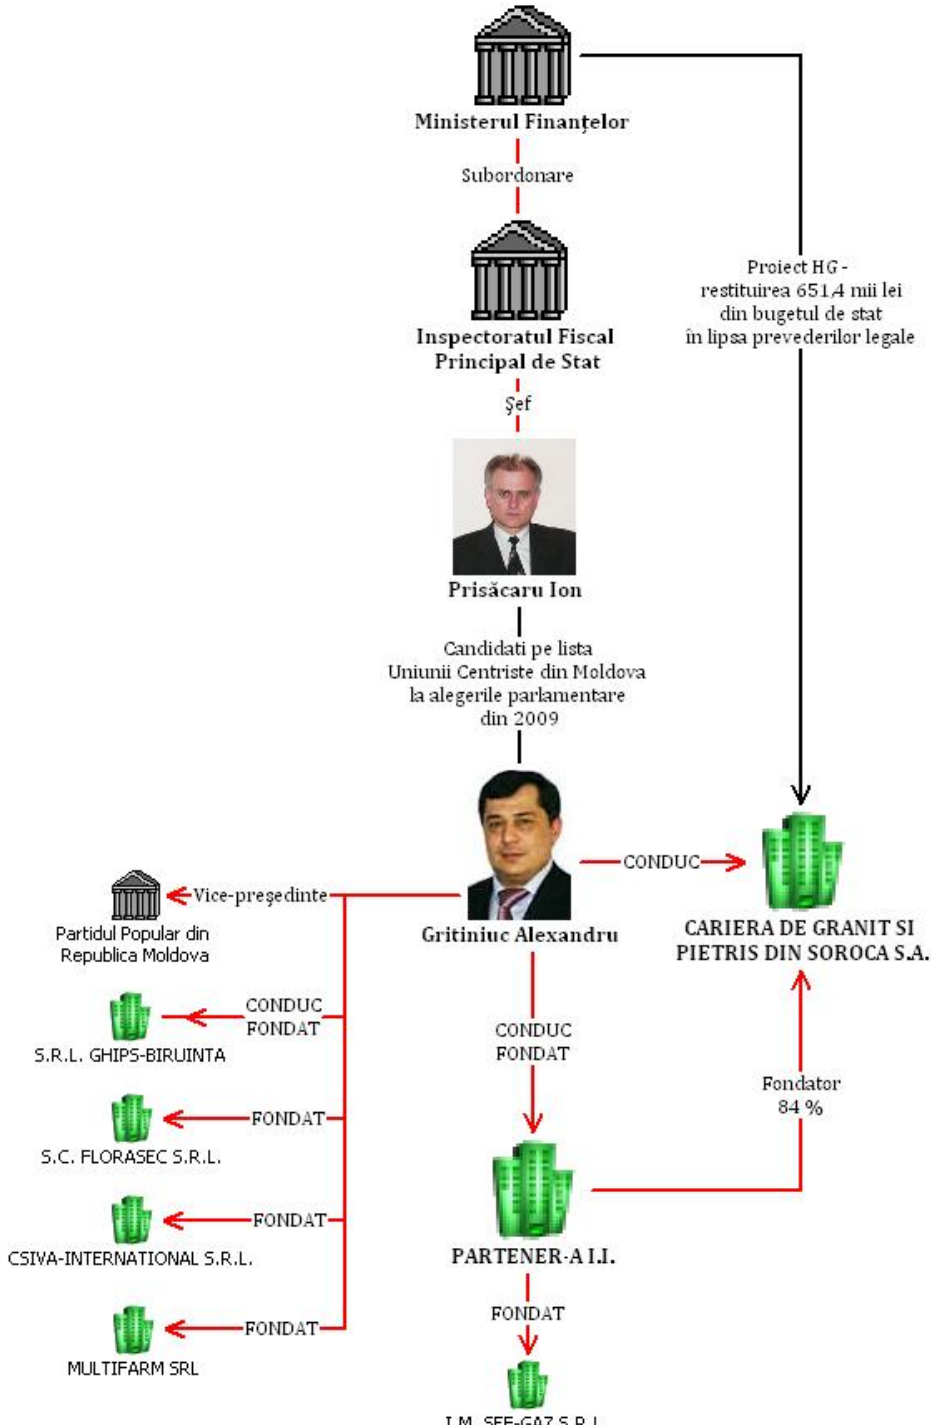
Ministerul Finanțelor

Subordonare

Inspectoratul Fiscal Principal de Stat

Şef

Prisăcaru Ion

Candidati pe lista Uniunii Centriste din Moldova la alegerile parlamentare din 2009

Proiect HG - restituirea 651.4 mii lei din bugetul de stat în lipsa prevederilor legale

Vice-preşedinte

Partidul Popular din Republica Moldova

Gritiniuc Alexandru

CONDUC

CARIERA DE GRANIT SI PIETRIS DIN SOROCA S.A.

CONDUC FONDAT

S.R.L. GHIPS-BIRUINTA

CONDUC FONDAT

Fondator 84 %

FONDAT

S.C. FLORASEC S.R.L.

FONDAT

CSIVA-INTERNATIONAL S.R.L.

PARTENER-A I.I.

FONDAT

FONDAT

MULTIFARM SRL

Î.M. SEF-GAZ S.R.L.